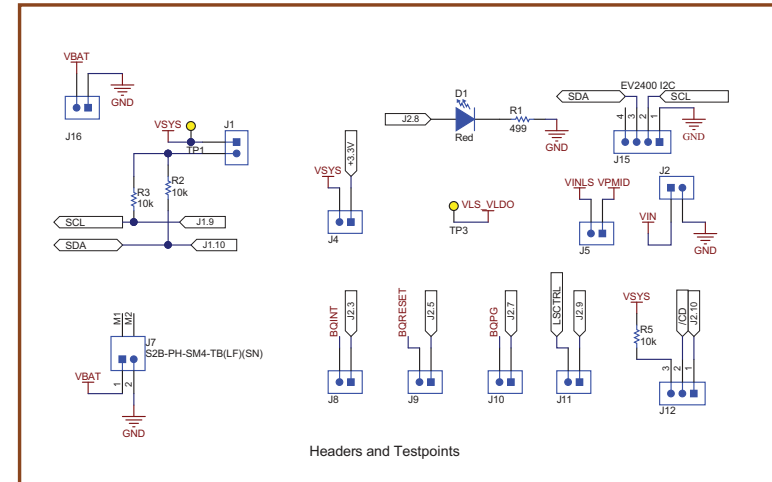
VBAT
GND
J16
VSYS
TP1
J1
R3
10k
R2
10k
SCL
J1.9
SDA
J1.10
+3.3V
VSYS
J4
D1
J2.8
Red
R1
499
GND
TP3
VLS_VLDO
SDA
EV2400 I2C
SCL
4
3
2
1
GND
J15
VINLS
VPMID
J5
J2
VIN
GND
M1
M2
J7
S2B-PH-SM4-TB(LF)(SN)
VBAT
1
2
GND
BQINT
J2.3
J8
BQRESET
J2.5
J9
BQPG
J2.7
J10
LSCTRL
J2.9
J11
VSYS
R5
10k
/CD
J2.10
3
2
1
J12
Headers and Testpoints